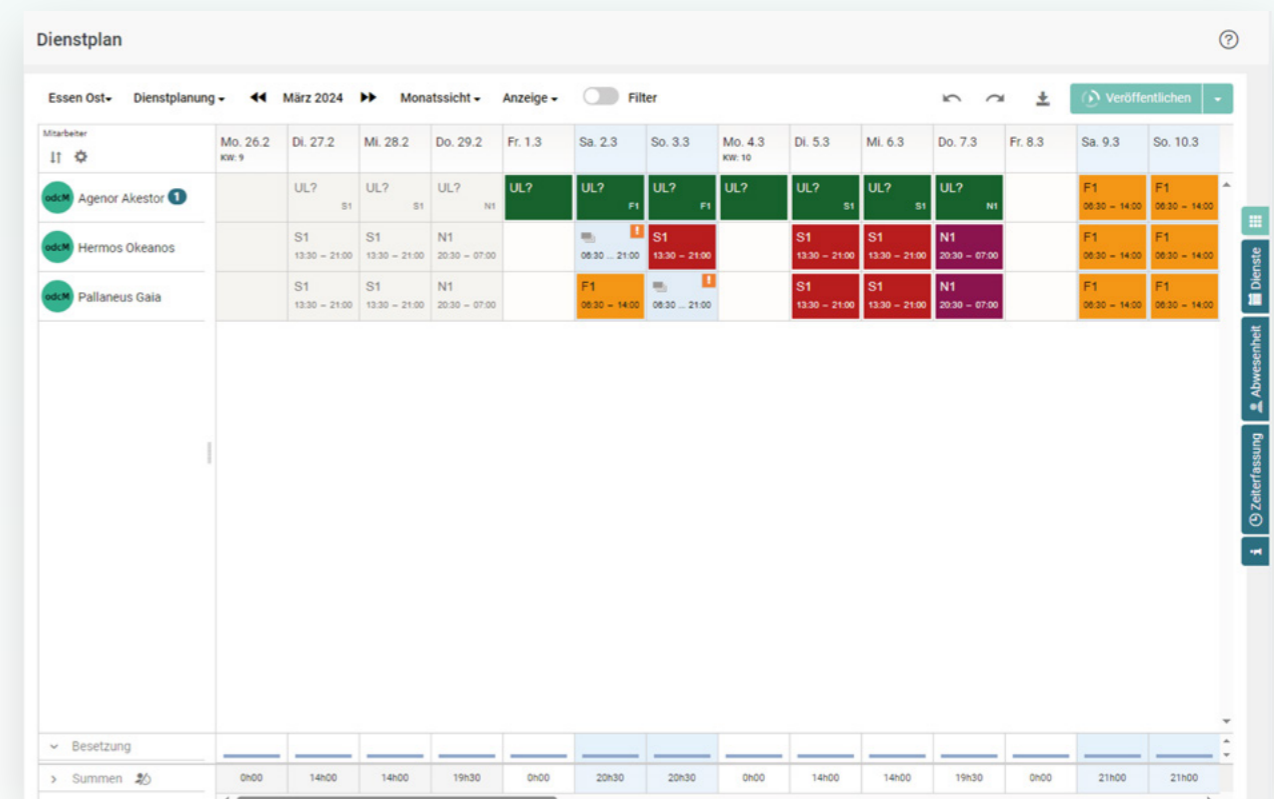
Dienstplan

Essen Ost Dienstplanung März 2024 Monatssicht Anzeige Filter

Veröffentlichen

| Mitarbeiter | Mo. 26.2 KW: 9 | Di. 27.2 | Mi. 28.2 | Do. 29.2 | Fr. 1.3 | Sa. 2.3 | So. 3.3 | Mo. 4.3 KW: 10 | Di. 5.3 | Mi. 6.3 | Do. 7.3 | Fr. 8.3 | Sa. 9.3 | So. 10.3 |
|---|---|---|---|---|---|---|---|---|---|---|---|---|---|---|
| odcM Agenor Akestor 1 | | UL? S1 | UL? S1 | UL? N1 | UL? | UL? F1 | UL? F1 | UL? | UL? S1 | UL? S1 | UL? N1 | | F1 06:30 – 14:00 | F1 06:30 – 14:00 |
| odcM Hermos Okeanos | | S1 13:30 – 21:00 | S1 13:30 – 21:00 | N1 20:30 – 07:00 | | 06:30 ... 21:00 | S1 13:30 – 21:00 | | S1 13:30 – 21:00 | S1 13:30 – 21:00 | N1 20:30 – 07:00 | | F1 06:30 – 14:00 | F1 06:30 – 14:00 |
| odcM Pallaneus Gaia | | S1 13:30 – 21:00 | S1 13:30 – 21:00 | N1 20:30 – 07:00 | | F1 06:30 – 14:00 | 06:30 ... 21:00 | | S1 13:30 – 21:00 | S1 13:30 – 21:00 | N1 20:30 – 07:00 | | F1 06:30 – 14:00 | F1 06:30 – 14:00 |
| Besetzung | | | | | | | | | | | | | | |
| Summen | 0h00 | 14h00 | 14h00 | 19h30 | 0h00 | 20h30 | 20h30 | 0h00 | 14h00 | 14h00 | 19h30 | 0h00 | 21h00 | 21h00 |

Dienste
Abwesenheit
Zeiterfassung